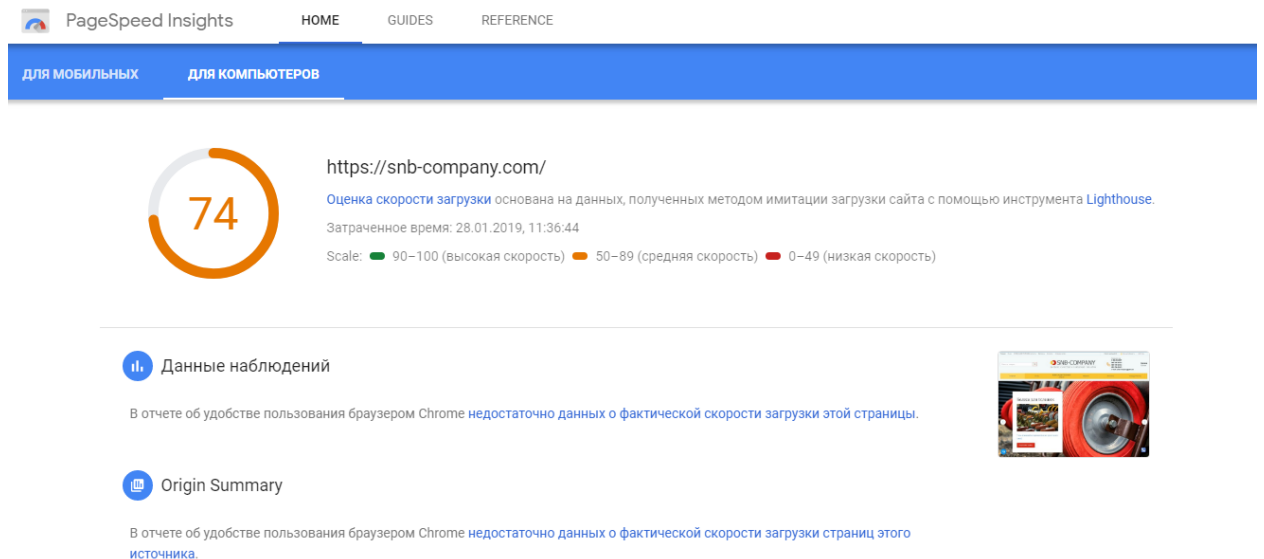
PageSpeed Insights HOME GUIDES REFERENCE

ДЛЯ МОБИЛЬНЫХ ДЛЯ КОМПЬЮТЕРОВ

74

https://snb-company.com/

Оценка скорости загрузки основана на данных, полученных методом имитации загрузки сайта с помощью инструмента Lighthouse.

Затраченное время: 28.01.2019, 11:36:44

Scale: 90–100 (высокая скорость) 50–89 (средняя скорость) 0–49 (низкая скорость)

Данные наблюдений

В отчете об удобстве пользования браузером Chrome недостаточно данных о фактической скорости загрузки этой страницы.

SNB-COMPANY

Origin Summary

В отчете об удобстве пользования браузером Chrome недостаточно данных о фактической скорости загрузки страниц этого источника.